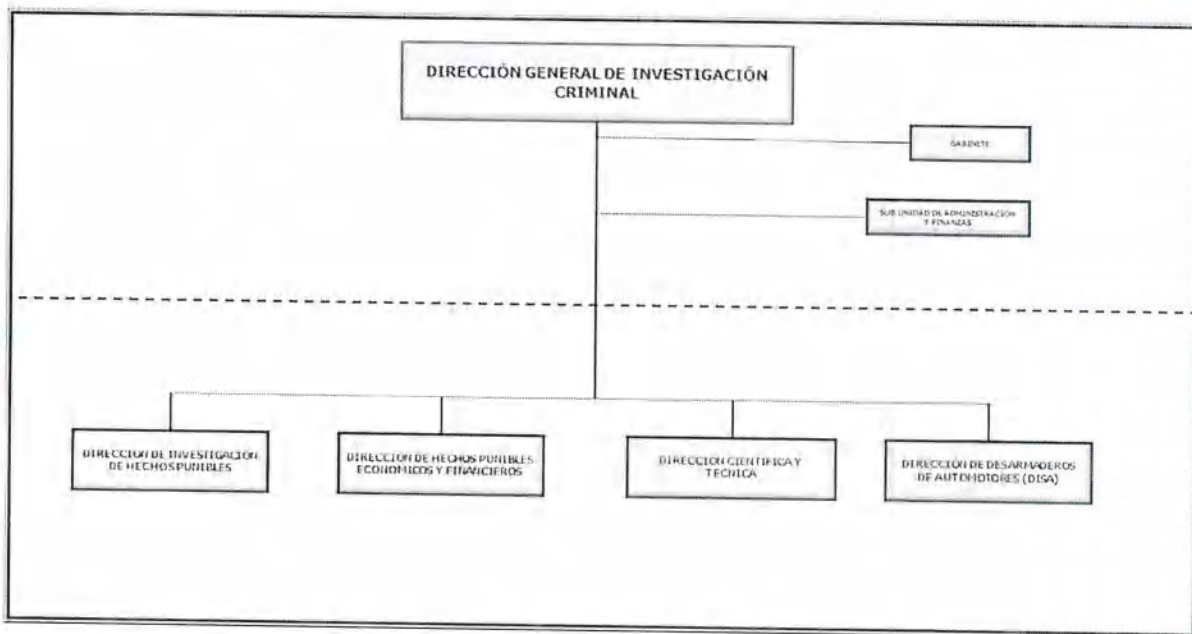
DIRECCIÓN GENERAL DE INVESTIGACIÓN CRIMINAL

GABINETE

SUB UNIDAD DE ADMINISTRACIÓN Y FINANZAS

DIRECCION DE INVESTIGACION DE HECHOS PUNIBLES

DIRECCION DE HECHOS PUNIBLES ECONOMICOS Y FINANCIEROS

DIRECCION CIENTIFICA Y TECNICA

DIRECCIÓN DE DESARMADEROS DE AUTOMOTORES (DISA)